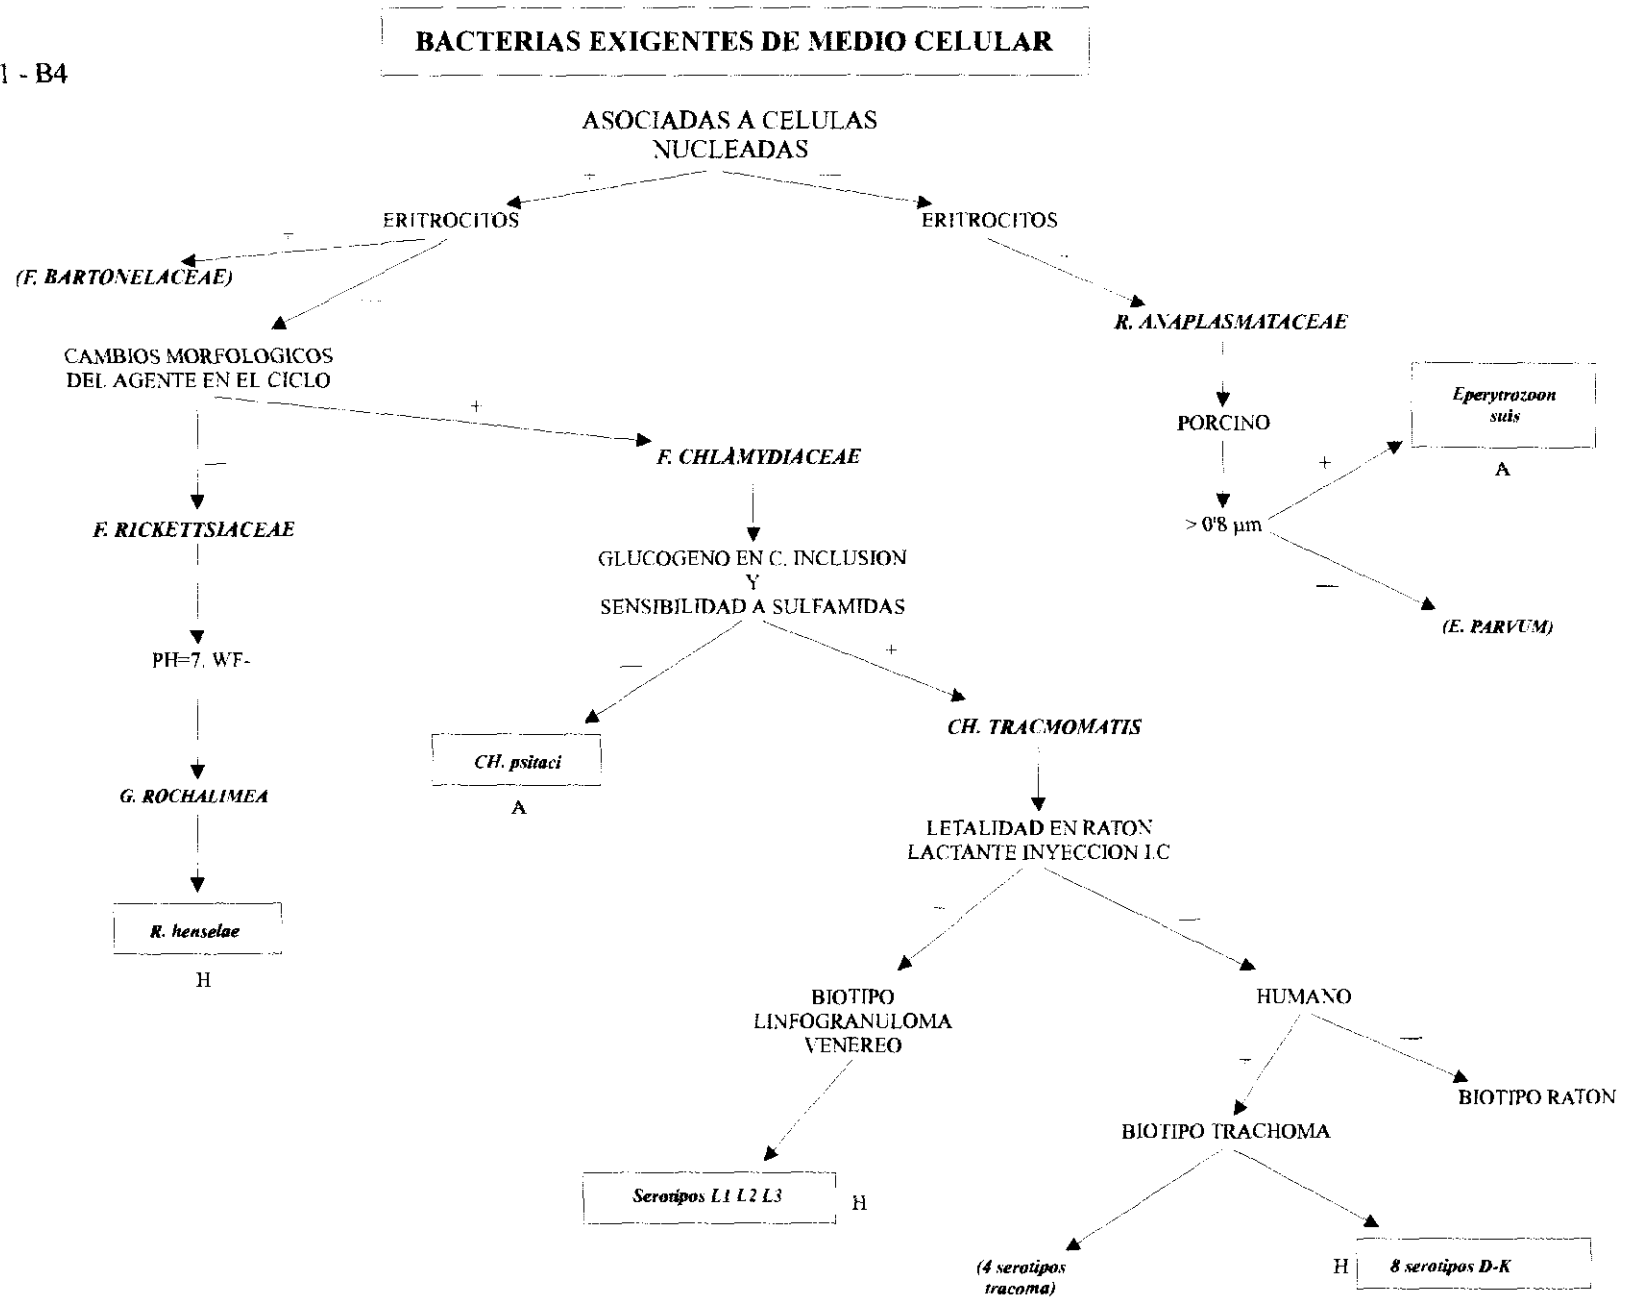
1 - B4

BACTERIAS EXIGENTES DE MEDIO CELULAR

ASOCIADAS A CELULAS NUCLEADAS

+

—

ERITROCITOS

ERITROCITOS

+

(F. BARTONELACEAE)

—

+

R. ANAPLASMATACEAE

CAMBIOS MORFOLOGICOS DEL AGENTE EN EL CICLO

+

PORCINO

Eperytrozoon suis

A

F. CHLAMYDIACEAE

—

+

F. RICKETTSIACEAE

> 0'8 µm

GLUCOGENO EN C. INCLUSION Y SENSIBILIDAD A SULFAMIDAS

—

(E. PARVUM)

PH=7. WF-

—

+

CH. psitaci

A

CH. TRACMOMATIS

G. ROCHALIMEA

LETALIDAD EN RATON LACTANTE INYECCION I.C

R. henselae

H

+

—

BIOTIPO LINFOGRANULOMA VENEREO

HUMANO

—

+

BIOTIPO RATON

BIOTIPO TRACHOMA

Serotipos L1 L2 L3

H

(4 serotipos tracoma)

H

8 serotipos D-K